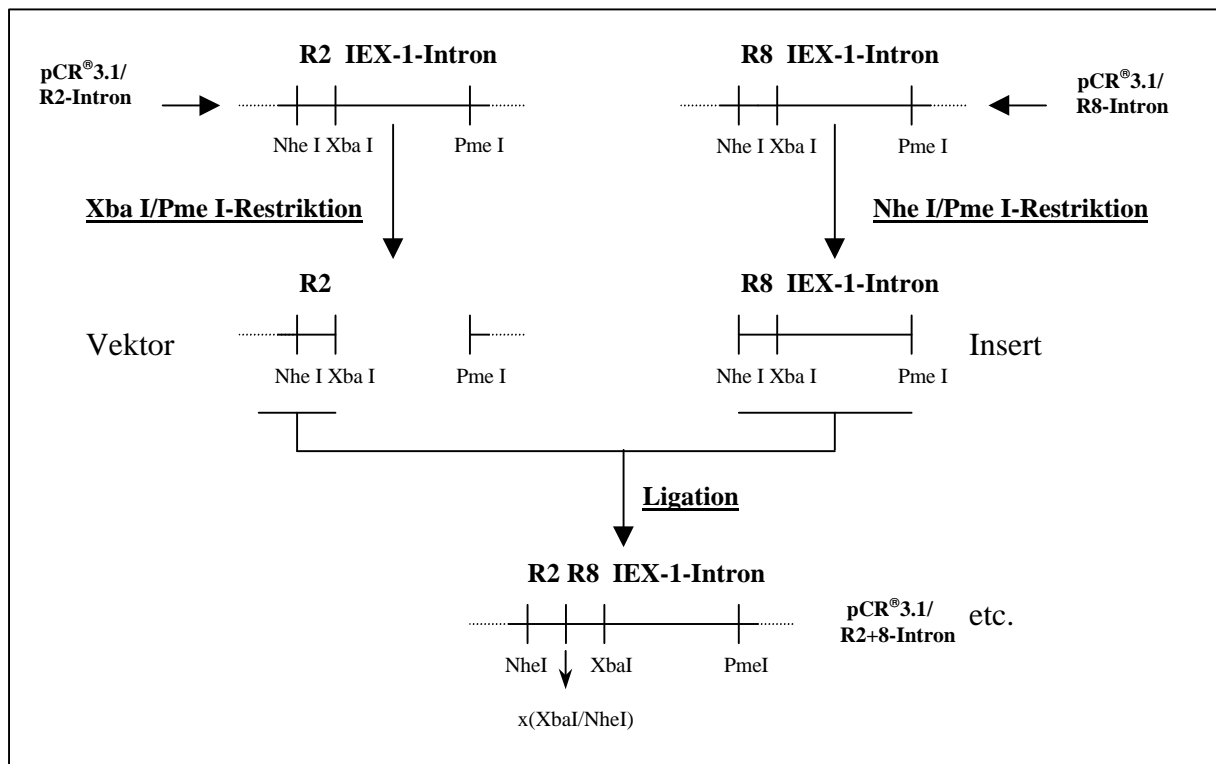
pCR®3.1/
R2-Intron

R2 IEX-1-Intron

Nhe I Xba I Pme I

R8 IEX-1-Intron

pCR®3.1/
R8-Intron

Nhe I Xba I Pme I

Xba I/Pme I-Restriktion

Nhe I/Pme I-Restriktion

R2

Vektor

Nhe I Xba I Pme I

R8 IEX-1-Intron

Insert

Nhe I Xba I Pme I

Ligation

R2 R8 IEX-1-Intron

pCR®3.1/
R2+8-Intron

etc.

NheI XbaI PmeI

x(XbaI/NheI)